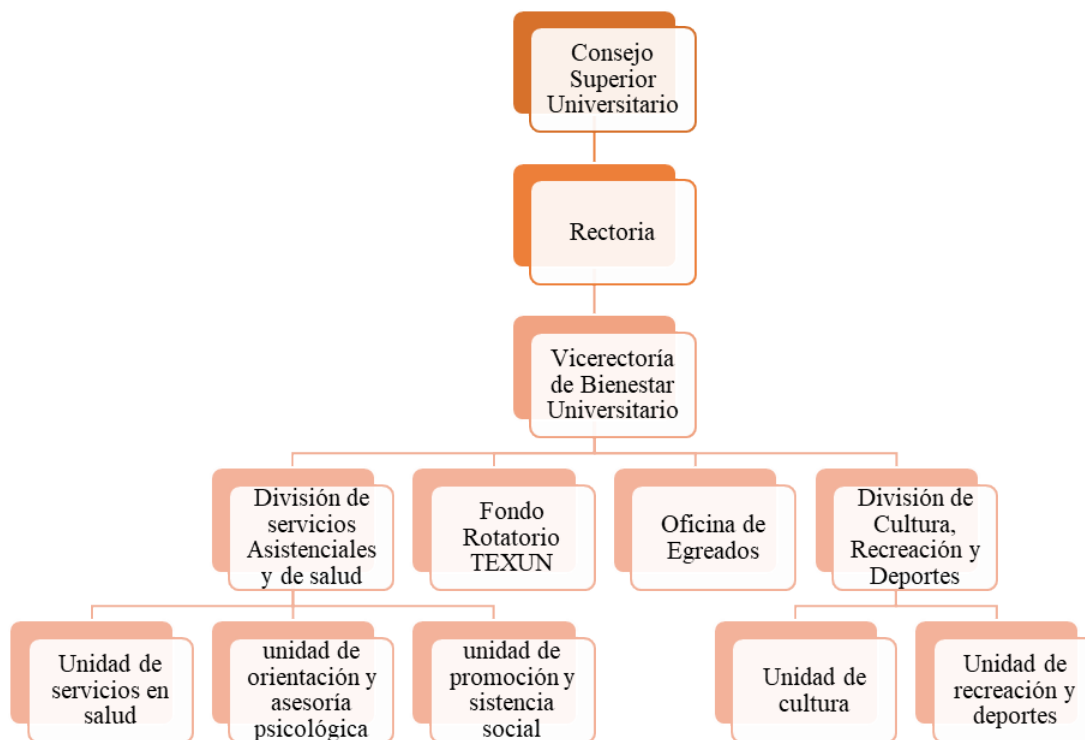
Consejo Superior Universitario

Rectoria

Vicerectoría de Bienestar Universitario

División de servicios Asistenciales y de salud

Fondo Rotatorio TEXUN

Oficina de Egreados

División de Cultura, Recreación y Deportes

Unidad de servicios en salud

unidad de orientación y asesoría psicológica

unidad de promoción y sistencia social

Unidad de cultura

Unidad de recreación y deportes